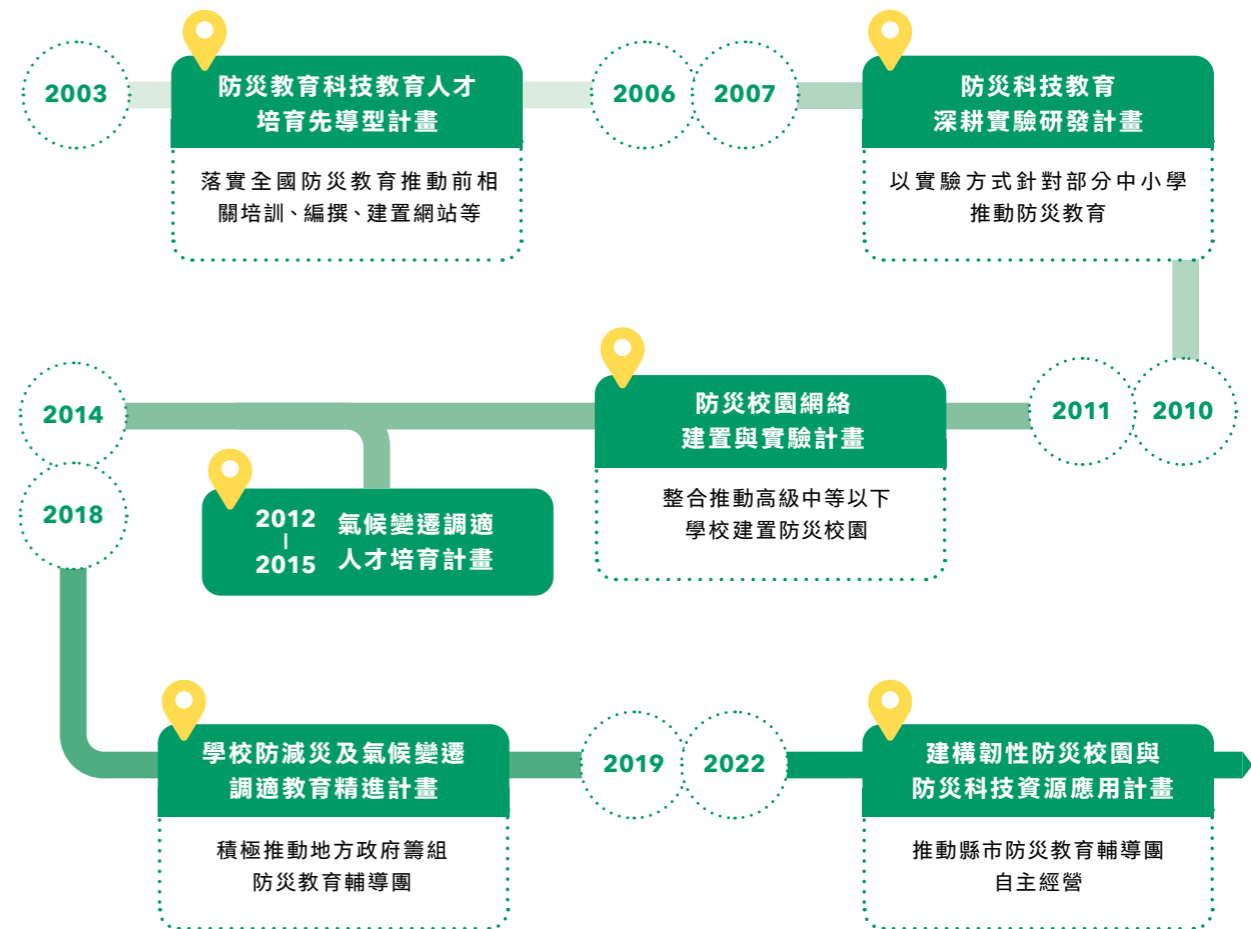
2003

防災教育科技教育人才培育先導型計畫

落實全國防災教育推動前相關培訓、編撰、建置網站等

2006 2007

防災科技教育深耕實驗研發計畫

以實驗方式針對部分中小學推動防災教育

2010 2011

防災校園網絡建置與實驗計畫

整合推動高級中等以下學校建置防災校園

2014

2012 | 2015 氣候變遷調適人才培育計畫

2018

學校防減災及氣候變遷調適教育精進計畫

積極推動地方政府籌組防災教育輔導團

2019 2022

建構韌性防災校園與防災科技資源應用計畫

推動縣市防災教育輔導團自主經營